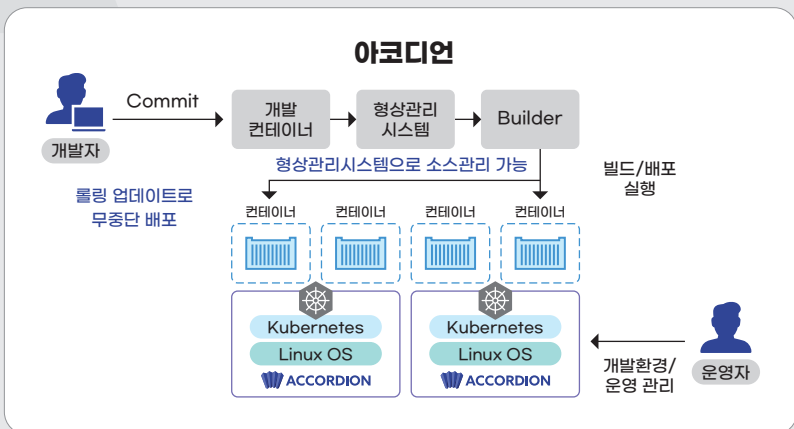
아코디언

개발자

Commit

개발 컨테이너

형상관리 시스템

Builder

형상관리시스템으로 소스관리 가능

빌드/배포 실행

롤링 업데이트로 무중단 배포

컨테이너

컨테이너

컨테이너

컨테이너

Kubernetes

Linux OS

ACCORDION

Kubernetes

Linux OS

ACCORDION

운영자

개발환경/ 운영 관리